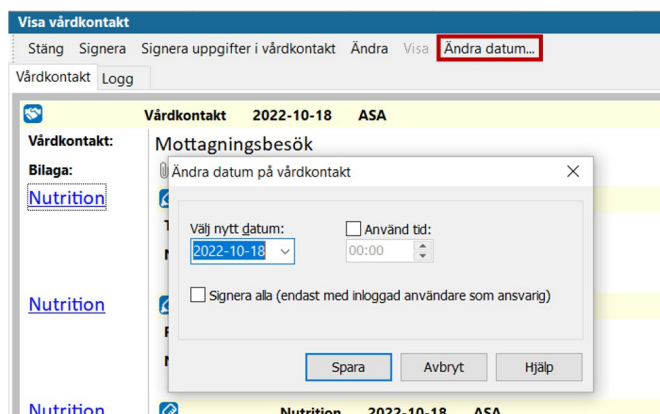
Visa vårdkontakt

Stäng Signera Signera uppgifter i vårdkontakt Ändra Visa Ändra datum...

Vårdkontakt Logg

Vårdkontakt 2022-10-18 ASA

Vårdkontakt: Mottagningsbesök

Bilaga:

Nutrition

Nutrition

Nutrition Nutrition 2022-10-18 ASA

Ändra datum på vårdkontakt

Välj nytt datum:

2022-10-18

Använd tid:

00:00

Signera alla (endast med inloggad användare som ansvarig)

Spara Avbryt Hjälp